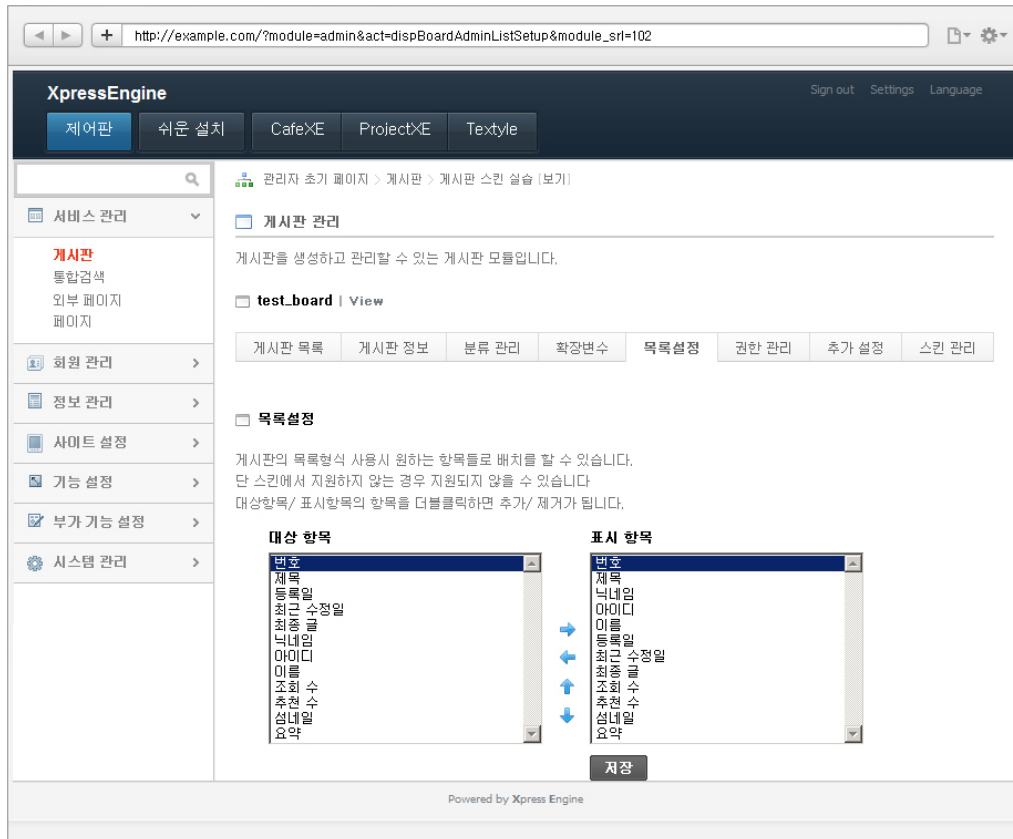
http://example.com/?module=admin&act=dispBoardAdminListSetup&module_srl=102

XpressEngine

Sign out Settings Language

제어판 쉬운 설치 CafeXE ProjectXE Textyle

서비스 관리

게시판
통합검색
외부 페이지
페이지

회원 관리

정보 관리

사이트 설정

기능 설정

부가 기능 설정

시스템 관리

관리자 초기 페이지 > 게시판 > 게시판 스킨 실습 [보기]

게시판 관리

게시판을 생성하고 관리할 수 있는 게시판 모듈입니다.

test_board | View

| 게시판 목록 | 게시판 정보 | 분류 관리 | 확장변수 | 목록설정 | 권한 관리 | 추가 설정 | 스킨 관리 |
|---|---|---|---|---|---|---|---|

목록설정

게시판의 목록형식 사용시 원하는 항목들로 배치를 할 수 있습니다.
단 스킨에서 지원하지 않는 경우 지원되지 않을 수 있습니다
대상항목/ 표시항목의 항목을 더블클릭하면 추가/ 제거가 됩니다.

대상 항목
번호
제목
등록일
최근 수정일
최종 글
닉네임
아이디
이름
조회 수
추천 수
섬네일
요약

표시 항목
번호
제목
닉네임
아이디
이름
등록일
최근 수정일
최종 글
조회 수
추천 수
섬네일
요약

저장

Powered by Xpress Engine